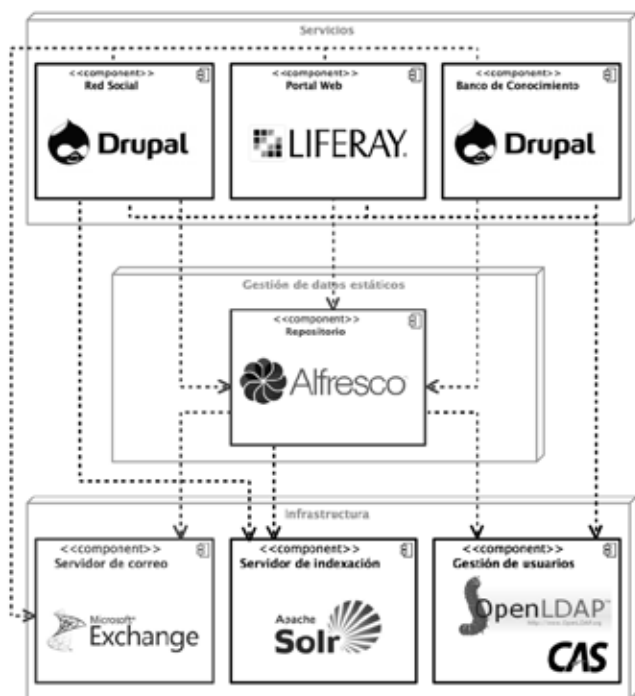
Servicios

<<component>>
Red Social
Drupal

<<component>>
Portal Web
LIFERAY.

<<component>>
Banco de Conocimiento
Drupal

Gestión de datos estáticos

<<component>>
Repositorio
Alfresco

Infraestructura

<<component>>
Servidor de correo
Microsoft Exchange

<<component>>
Servidor de indexación
Apache Solr

<<component>>
Gestión de usuarios
OpenLDAP
CAS